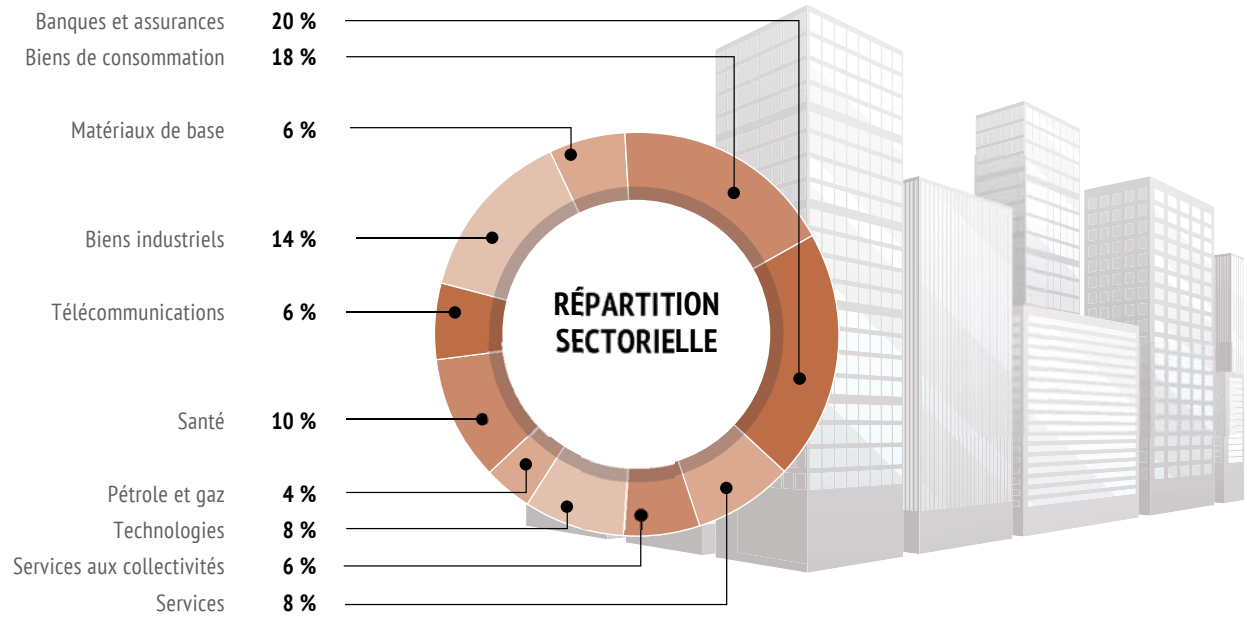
Banques et assurances 20 %
Biens de consommation 18 %
Matériaux de base 6 %
Biens industriels 14 %
Télécommunications 6 %
Santé 10 %
Pétrole et gaz 4 %
Technologies 8 %
Services aux collectivités 6 %
Services 8 %

RÉPARTITION SECTORIELLE